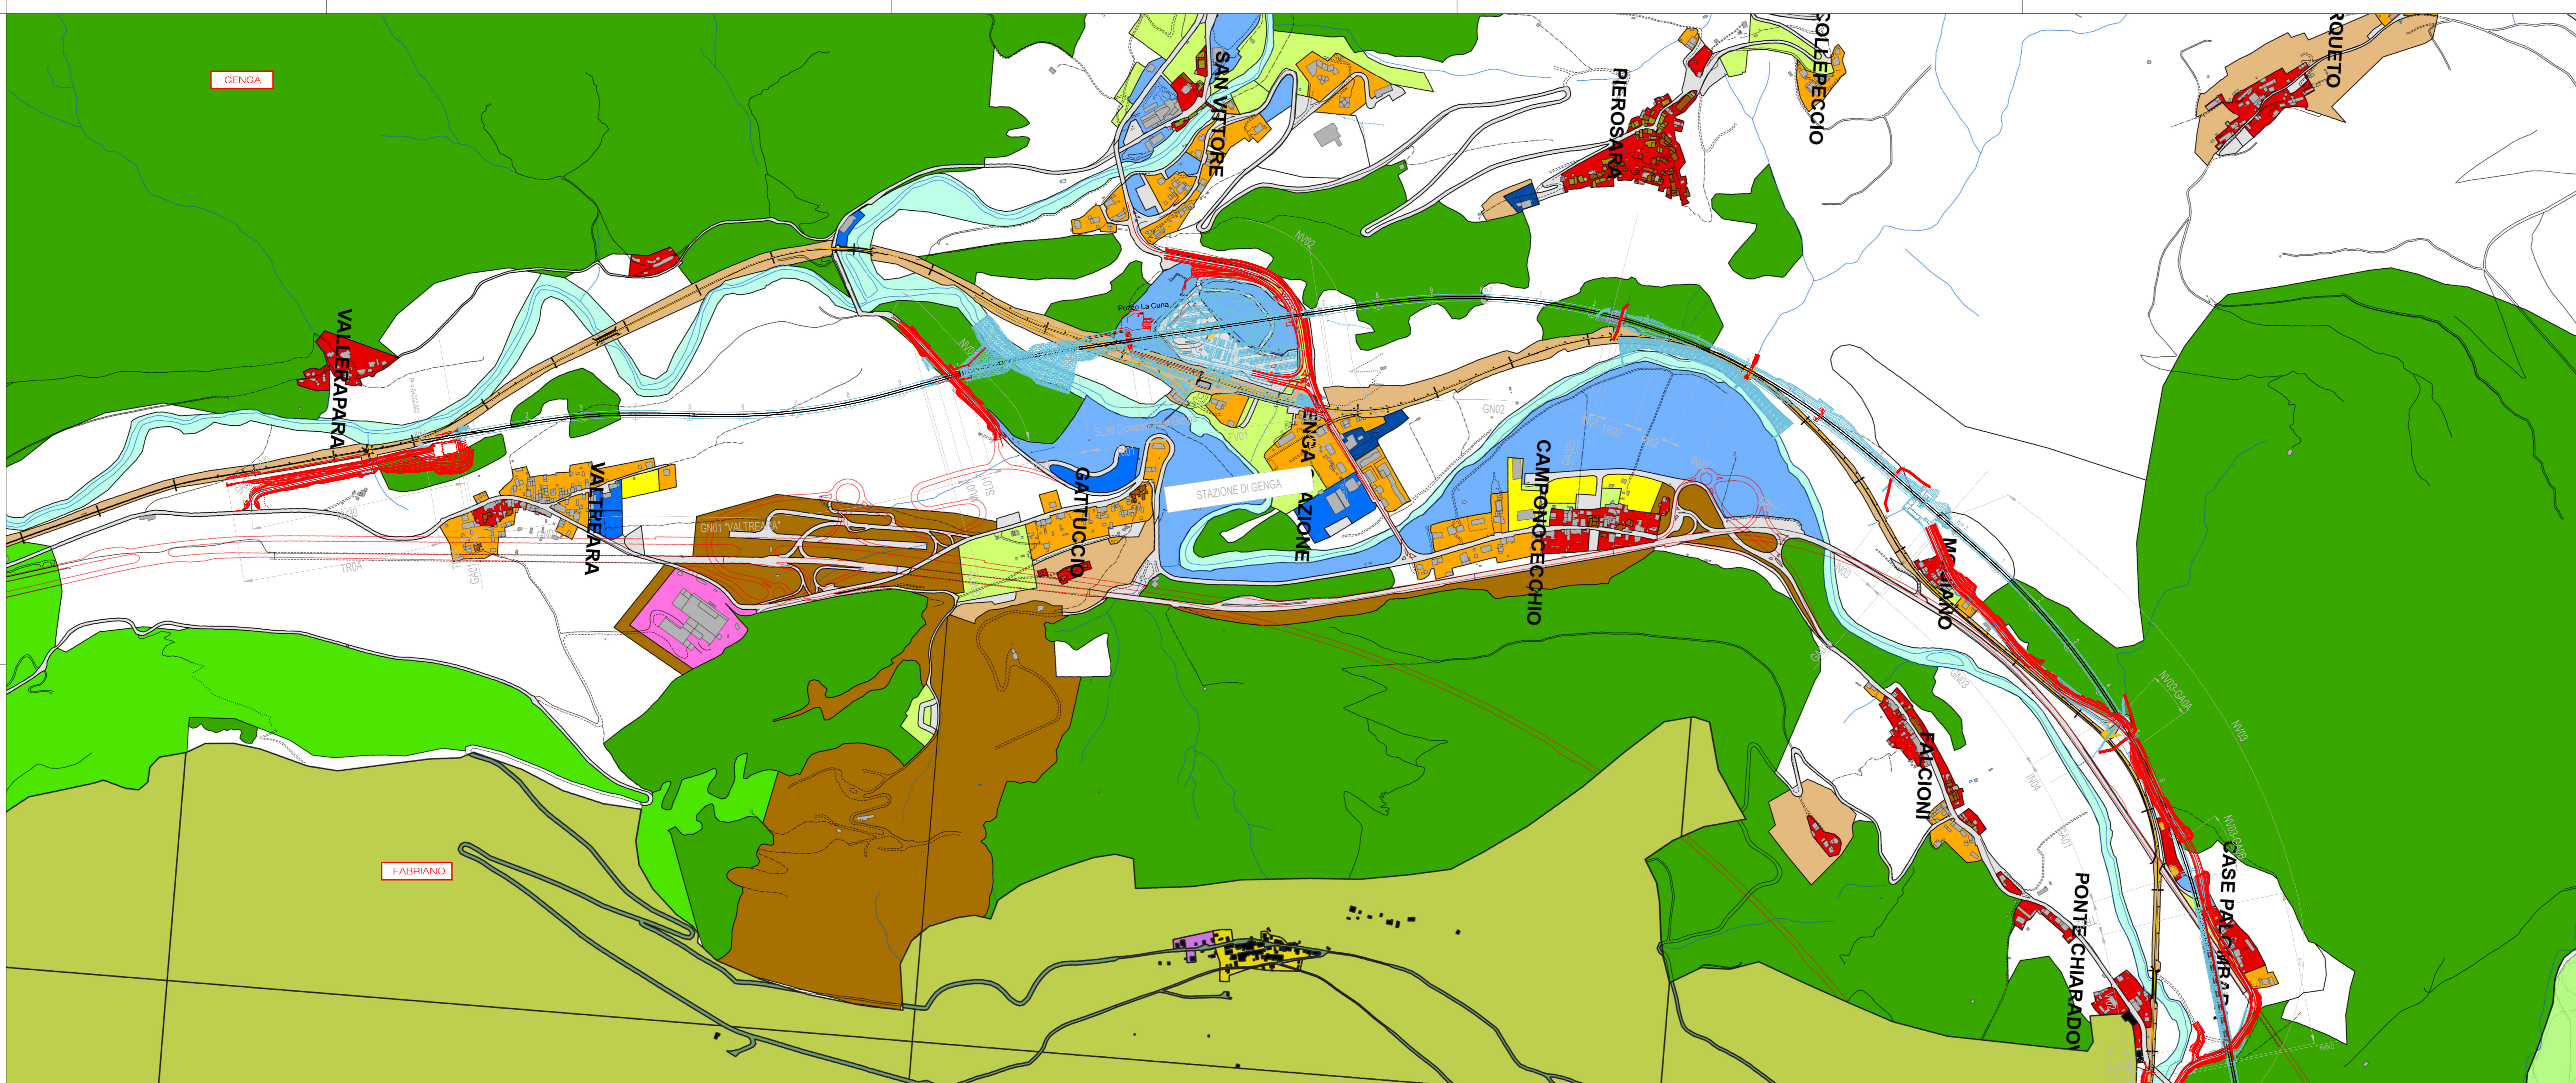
GENGA

SAN VITTORE

PIEROSARA

SOLLEPECCIO

RQUETO

VALLERAPARA

VALTREARA

GN01 "VALTREARA"

GATTUCCIO

Pozzo La Cuna

STAZIONE DI GENGA

ENGA AZIONE

GN02

CAMPODONICO

M VIANO

FALCIONI

PONTE CHIARADOVO

CASE PAL

FABRIANO